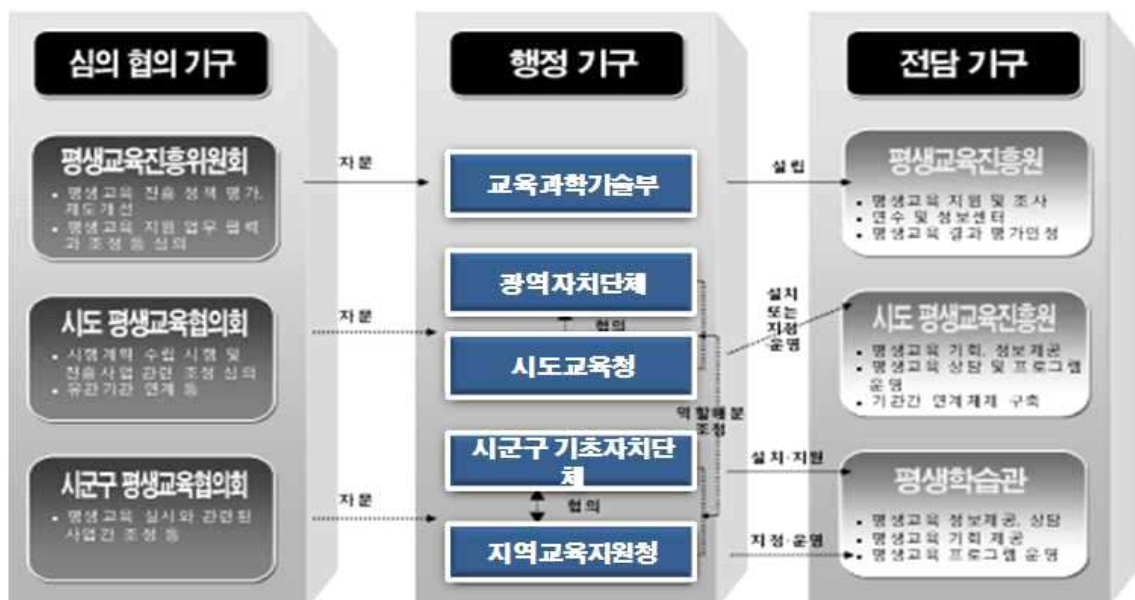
심의 협의 기구

평생교육진흥위원회
• 평생교육 진흥 정책 평가, 제도개선
• 평생교육 지원 업무 협력과 조정 등 심의

시도 평생교육협의회
• 시행계획 수립 시행 및 진흥사업 관련 조정 심의
• 유관기관 연계 등

시군구 평생교육협의회
• 평생교육 실시와 관련된 사업간 조정 등

행정 기구

자문

교육과학기술부

광역자치단체

협의

시도교육청

역할배분 조정

시군구 기초자치단체

협의

지역교육지원청

자문

자문

전담 기구

설립

평생교육진흥원
• 평생교육 지원 및 조사
• 연수 및 정보센터
• 평생교육 성과 평가인정

설치 또는 지정 운영

시도 평생교육진흥원
• 평생교육 기회, 정보제공
• 평생교육 상담 및 프로그램 운영
• 기관간 연계체제 구축

설치·지원

평생학습관
• 평생교육 정보제공, 상담
• 평생교육 기회 제공
• 평생교육 프로그램 운영

지정·운영